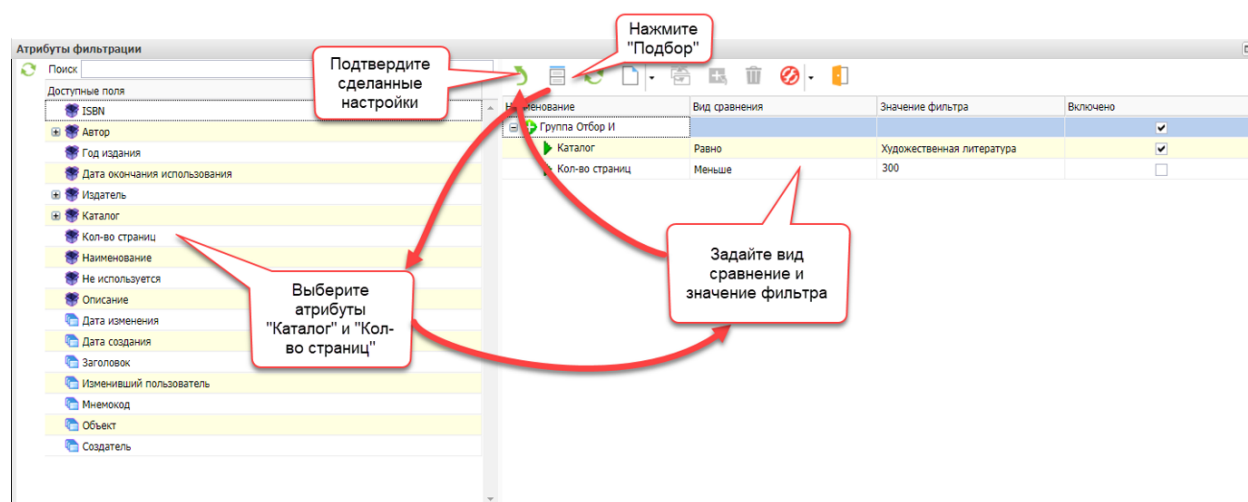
Атрибуты фильтрации

Поиск

Доступные поля

ISBN
Автор
Год издания
Дата окончания использования
Издатель
Каталог
Кол-во страниц
Наименование
Не используется
Описание
Дата изменения
Дата создания
Заголовок
Изменивший пользователь
Мнемокод
Объект
Создатель

Подтвердите сделанные настройки

Нажмите "Подбор"

| Наименование | Вид сравнения | Значение фильтра | Включено |
|---|---|---|---|
| Группа Отбор И | | | ✔ |
| Каталог | Равно | Художественная литература | ✔ |
| Кол-во страниц | Меньше | 300 | |

Задайте вид сравнение и значение фильтра

Выберите атрибуты "Каталог" и "Кол-во страниц"